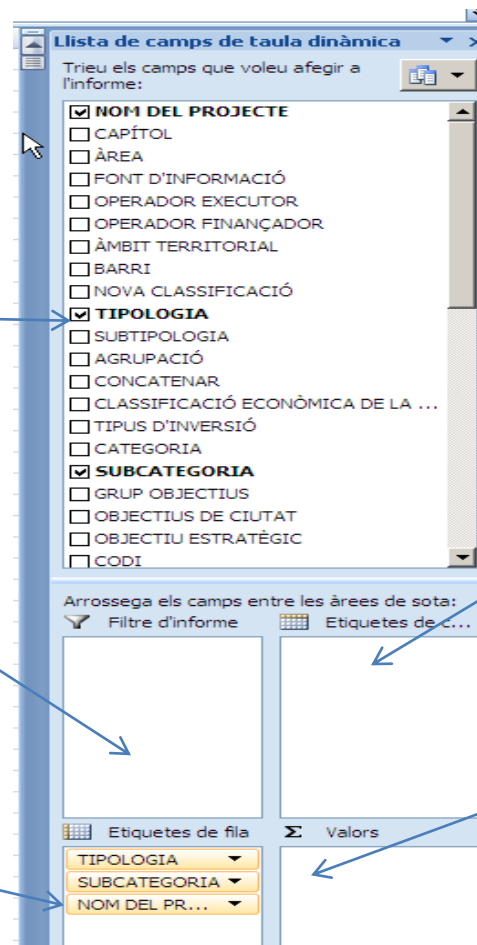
Llista de camps de taula dinàmica

Trieu els camps que voleu afegir a l'informe:

NOM DEL PROJECTE
CAPÍTOL
ÀREA
FONT D'INFORMACIÓ
OPERADOR EXECUTOR
OPERADOR FINANÇADOR
ÀMBIT TERRITORIAL
BARRI
NOVA CLASSIFICACIÓ
TIPOLOGIA
SUBTIPOLOGIA
AGRUPACIÓ
CONCATENAR
CLASSIFICACIÓ ECONÒMICA DE LA ...
TIPUS D'INVERSIÓ
CATEGORIA
SUBCATEGORIA
GRUP OBJECTIUS
OBJECTIUS DE CIUTAT
OBJECTIU ESTRATÈGIC
CODI

Arrossega els camps entre les àrees de sota:

Filtre d'informe

Etiquetes de c...

Etiquetes de fila

Valors

TIPOLOGIA
SUBCATEGORIA
NOM DEL PR...